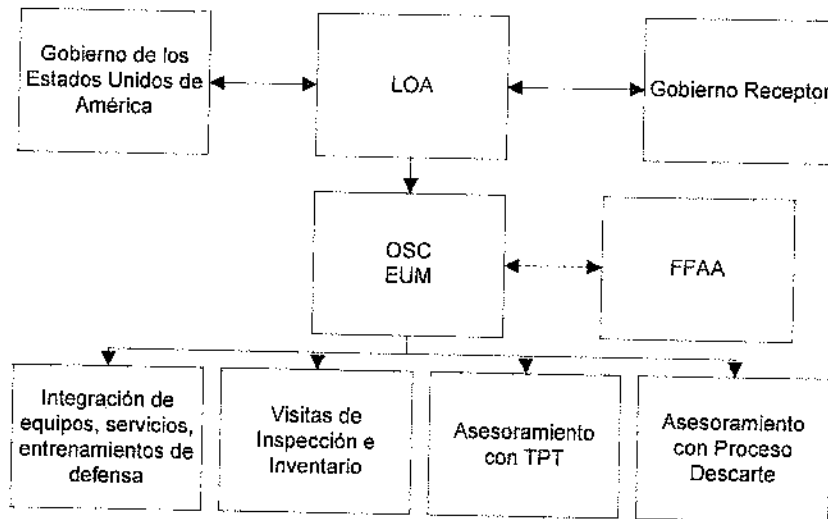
Gobierno de los Estados Unidos de América

LOA

Gobierno Receptor

OSC EUM

FFAA

Integración de equipos, servicios, entrenamientos de defensa

Visitas de Inspección e Inventario

Asesoramiento con TPT

Asesoramiento con Proceso Descarte